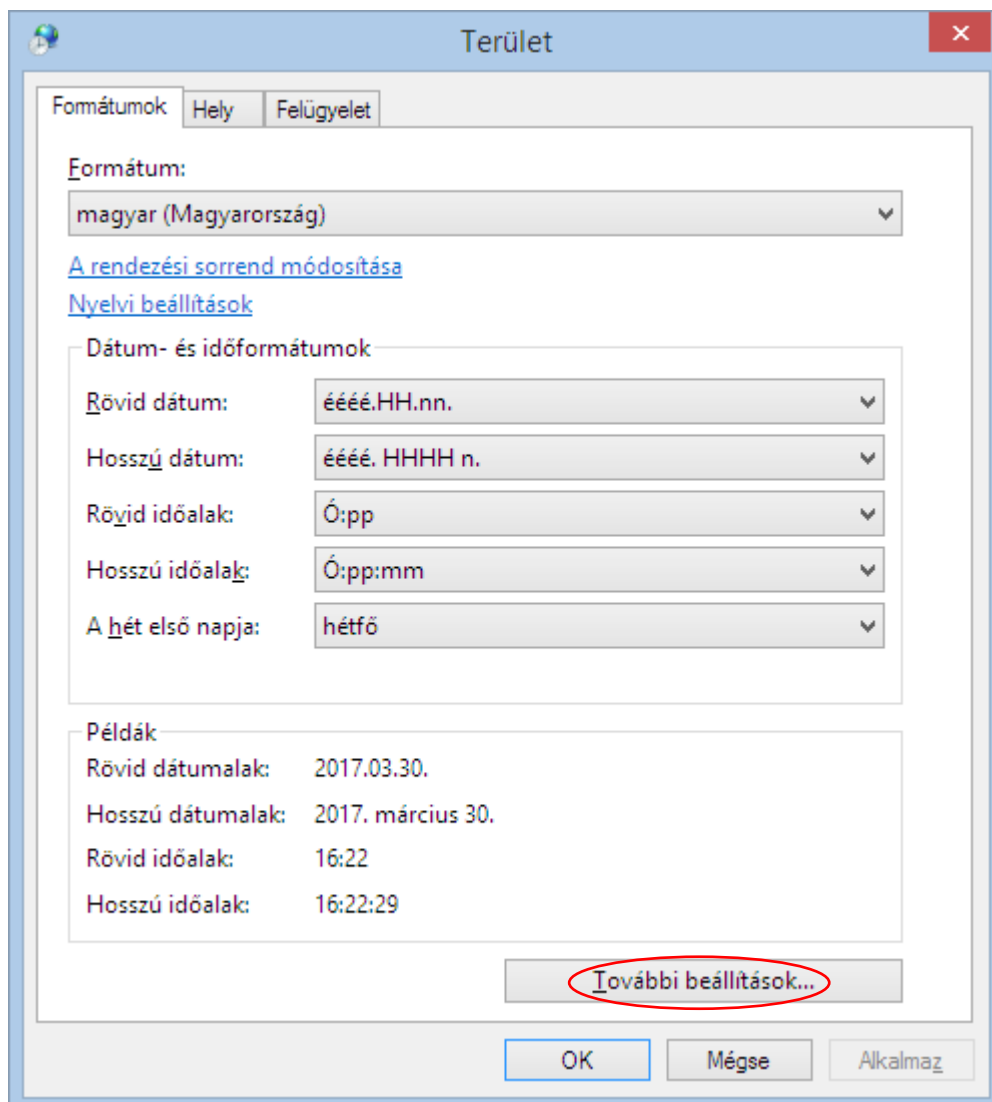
Terület

Formátumok
Hely
Felügyelet

Formátum:
magyar (Magyarország)

A rendezési sorrend módosítása
Nyelvi beállítások

Dátum- és időformátumok

| Rövid dátum: | éééé.HH.nn. |
|---|---|
| Hosszú dátum: | éééé. HHHH n. |
| Rövid időalak: | Ó:pp |
| Hosszú időalak: | Ó:pp:mm |
| A hét első napja: | hétfő |

Példák

| Rövid dátumalak: | 2017.03.30. |
|---|---|
| Hosszú dátumalak: | 2017. március 30. |
| Rövid időalak: | 16:22 |
| Hosszú időalak: | 16:22:29 |

További beállítások...

OK
Mégse
Alkalmaz